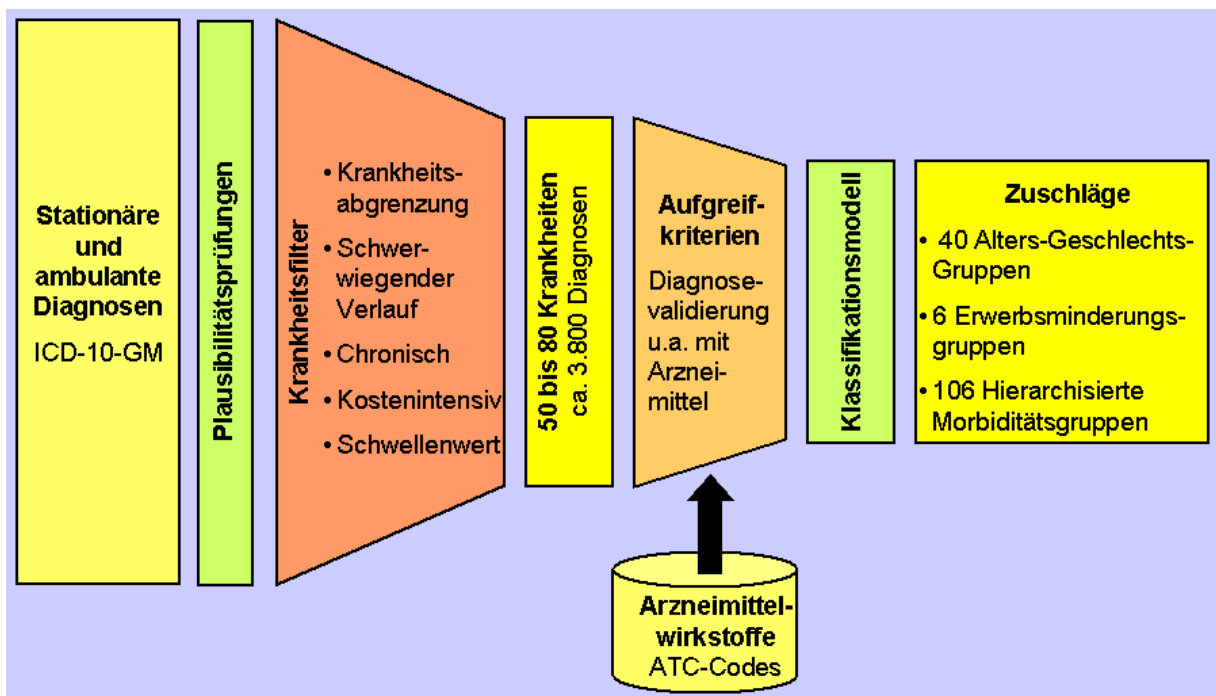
Stationäre und ambulante Diagnosen
ICD-10-GM

Plausibilitätsprüfungen

Krankheitsfilter

• Krankheitsabgrenzung
• Schwerwiegender Verlauf
• Chronisch
• Kostenintensiv
• Schwellenwert

50 bis 80 Krankheiten
ca. 3.800 Diagnosen

Aufgreifkriterien
Diagnosevalidierung u.a. mit Arzneimittel

Arzneimittelwirkstoffe
ATC-Codes

Klassifikationsmodell

Zuschläge
• 40 Alters-Geschlechts-Gruppen
• 6 Erwerbsminderungsgruppen
• 106 Hierarchisierte Morbiditätsgruppen